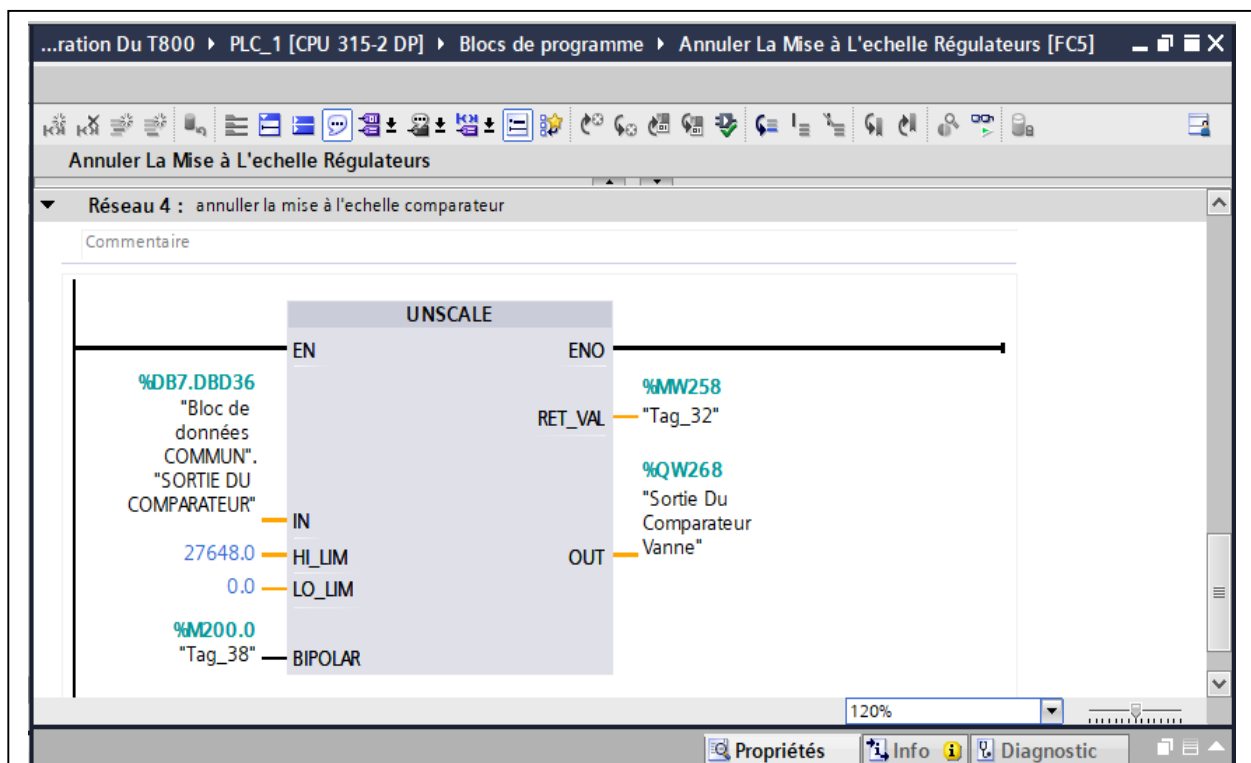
...ration Du T800 ▸ PLC_1 [CPU 315-2 DP] ▸ Blocs de programme ▸ Annuler La Mise à L'echelle Régulateurs [FC5]

Annuler La Mise à L'echelle Régulateurs

Réseau 4 : annuller la mise à l'echelle comparateur

Commentaire

UNSCALE

EN

ENO

%DB7.DBD36
"Bloc de données COMMUN". "SORTIE DU COMPARATEUR"

IN

%MW258
"Tag_32"

RET_VAL

%QW268
"Sortie Du Comparateur Vanne"

27648.0

HI_LIM

OUT

0.0

LO_LIM

%M200.0
"Tag_38"

BIPOLAR

120%

Propriétés

Info

Diagnostic